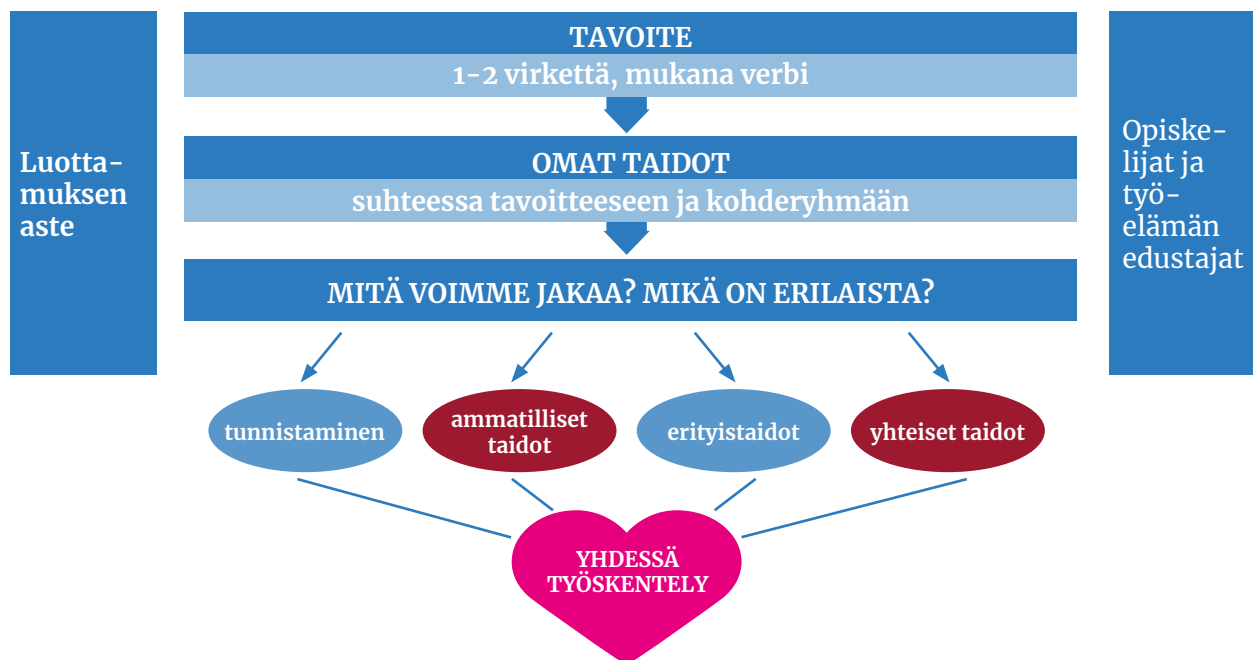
Luottamuksen aste

TAVOITE
1-2 virkettä, mukana verbi

OMAT TAIDOT
suhteessa tavoitteeseen ja kohderyhmään

MITÄ VOIMME JAKAA? MIKÄ ON ERILAISTA?

Opiskelijat ja työelämän edustajat

tunnistaminen

ammatilliset taidot

erityistaidot

yhteiset taidot

YHDESSÄ TYÖSKENTELY